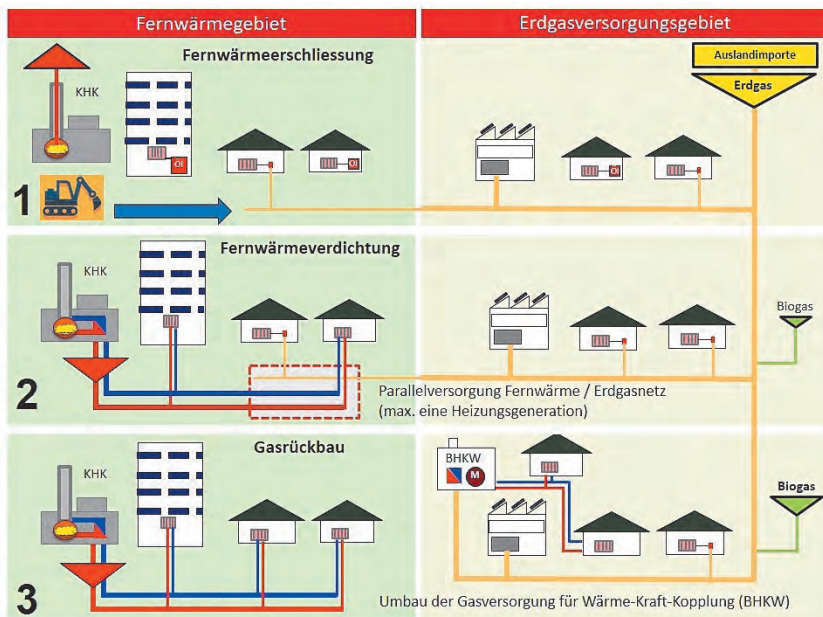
Fernwärmegebiet

Erdgasversorgungsgebiet

Fernwärmeerschliessung

Auslandimporte

Erdgas

KHK

Öl

Öl

Öl

1

Fernwärmeverdichtung

KHK

Biogas

2

Parallelversorgung Fernwärme / Erdgasnetz (max. eine Heizungsgeneration)

Gasrückbau

KHK

BHKW

M

Biogas

3

Umbau der Gasversorgung für Wärme-Kraft-Kopplung (BHKW)